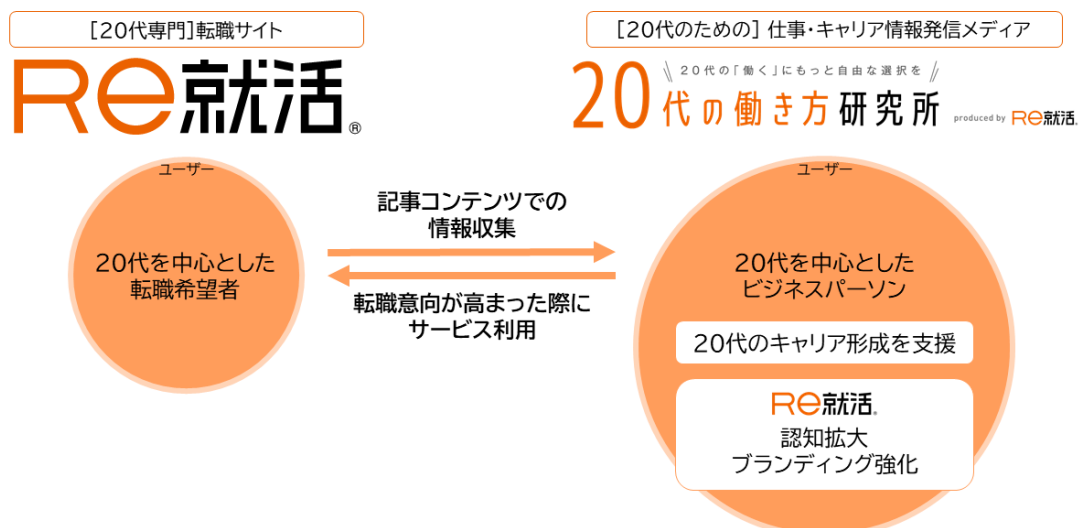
[20代専門]転職サイト

Re就活®

ユーザー

20代を中心とした転職希望者

記事コンテンツでの情報収集

転職意向が高まった際にサービス利用

[20代のための] 仕事・キャリア情報発信メディア

20代の「働く」にもっと自由な選択を

20代の働き方研究所

produced by Re就活

ユーザー

20代を中心としたビジネスパーソン

20代のキャリア形成を支援

Re就活®

認知拡大
ブランディング強化